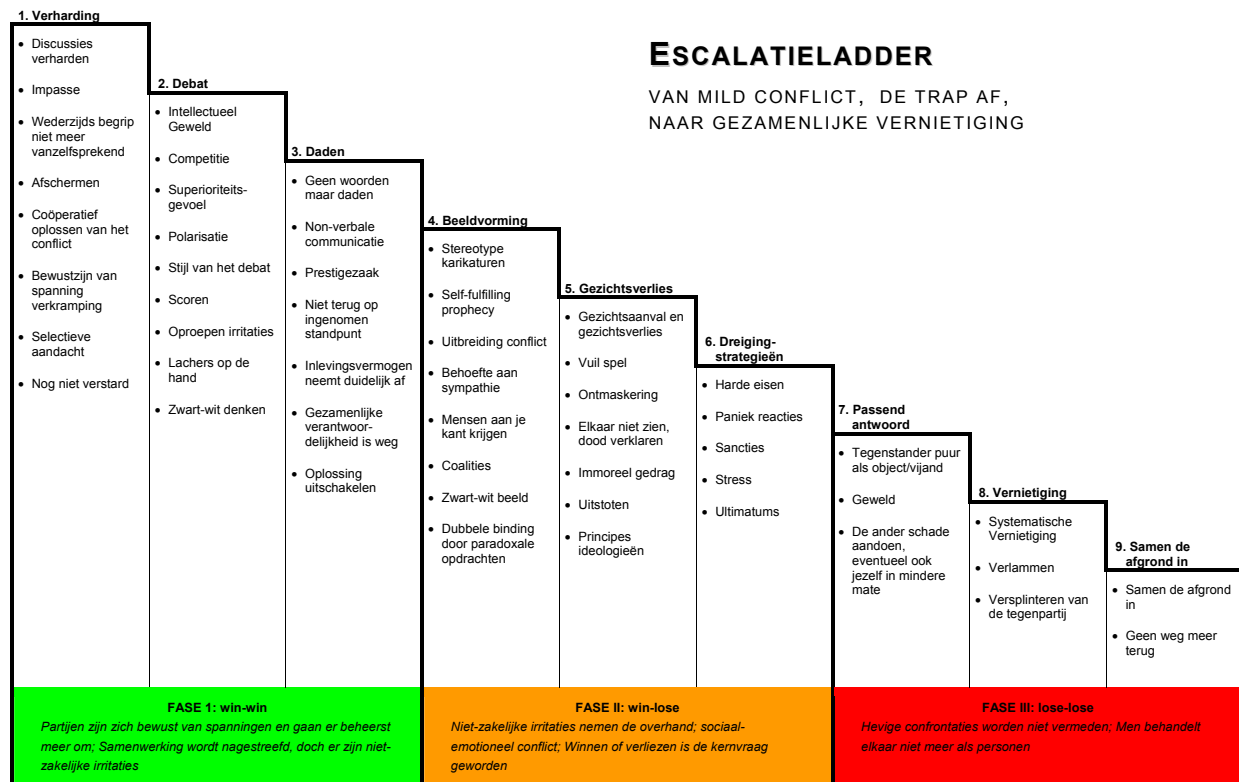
ESCALATIELADDER

VAN MILD CONFLICT, DE TRAP AF, NAAR GEZAMENLIJKE VERNIETIGING

1. Verharding
- Discussies verharden
- Impasse
- Wederzijds begrip niet meer vanzelfsprekend
- Afschermen
- Coöperatief oplossen van het conflict
- Bewustzijn van spanning verkramping
- Selectieve aandacht
- Nog niet verstard

2. Debat
- Intellectueel Geweld
- Competitie
- Superioriteitsgevoel
- Polarisatie
- Stijl van het debat
- Scoren
- Oproepen irritaties
- Lachers op de hand
- Zwart-wit denken

3. Daden
- Geen woorden maar daden
- Non-verbale communicatie
- Prestigezaak
- Niet terug op ingenomen standpunt
- Inlevingsvermogen neemt duidelijk af
- Gezamenlijke verantwoordelijkheid is weg
- Oplossing uitschakelen

4. Beeldvorming
- Stereotype karikaturen
- Self-fulfilling prophecy
- Uitbreiding conflict
- Behoefte aan sympathie
- Mensen aan je kant krijgen
- Coalities
- Zwart-wit beeld
- Dubbele binding door paradoxale opdrachten

5. Gezichtsverlies
- Gezichtsaanval en gezichtsverlies
- Vuil spel
- Ontmaskering
- Elkaar niet zien, dood verklaren
- Immoreel gedrag
- Uitstoten
- Principes ideologieën

6. Dreigingstrategieën
- Harde eisen
- Paniek reacties
- Sancties
- Stress
- Ultimatums

7. Passend antwoord
- Tegenstander puur als object/vijand
- Geweld
- De ander schade aandoen, eventueel ook jezelf in mindere mate

8. Vernietiging
- Systematische Vernietiging
- Verlammen
- Versplinteren van de tegenpartij

9. Samen de afgrond in
- Samen de afgrond in
- Geen weg meer terug

FASE 1: win-win
Partijen zijn zich bewust van spanningen en gaan er beheerst meer om; Samenwerking wordt nagestreefd, doch er zijn niet-zakelijke irritaties

FASE II: win-lose
Niet-zakelijke irritaties nemen de overhand; sociaal-emotioneel conflict; Winnen of verliezen is de kernvraag geworden

FASE III: lose-lose
Hevige confrontaties worden niet vermeden; Men behandelt elkaar niet meer als personen